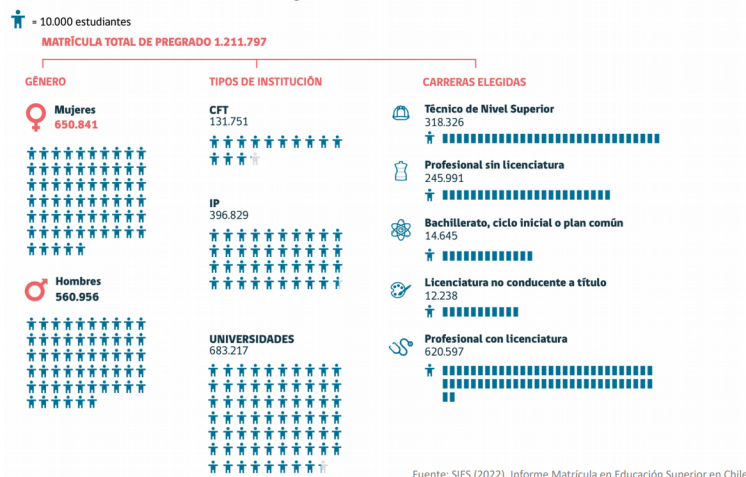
= 10.000 estudiantes

MATRÍCULA TOTAL DE PREGRADO 1.211.797

GÉNERO

Mujeres
650.841

Hombres
560.956

TIPOS DE INSTITUCIÓN

CFT
131.751

IP
396.829

UNIVERSIDADES
683.217

CARRERAS ELEGIDAS

Técnico de Nivel Superior
318.326

Profesional sin licenciatura
245.991

Bachillerato, ciclo inicial o plan común
14.645

Licenciatura no conducente a título
12.238

Profesional con licenciatura
620.597

Fuente: SIES (2022). Informe Matrícula en Educación Superior en Chile